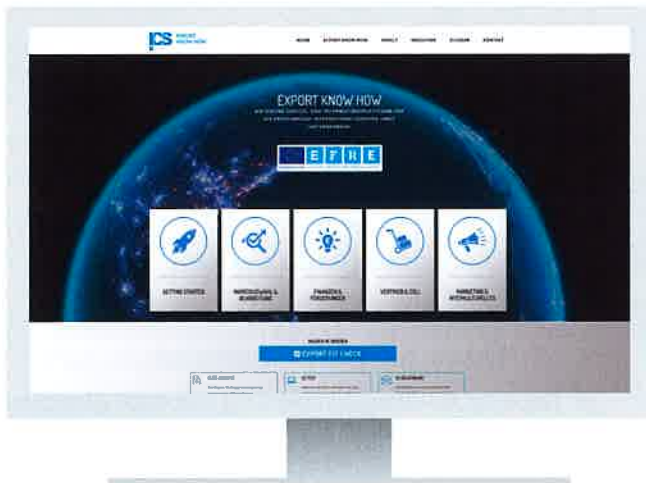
ICS EXPORT KNOW HOW

HOME EXPORT KNOW HOW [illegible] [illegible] GLOSSAR KONTAKT

EXPORT KNOW HOW

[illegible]

E F R E

GETTING STARTED

MARKTAUSWAHL & BEARBEITUNG

FINANZEN & FÖRDERUNGEN

VERTRIEB & ZOLL

MARKETING & INTERKULTURELLES

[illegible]

EXPORT FIT CHECK

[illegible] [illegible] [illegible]